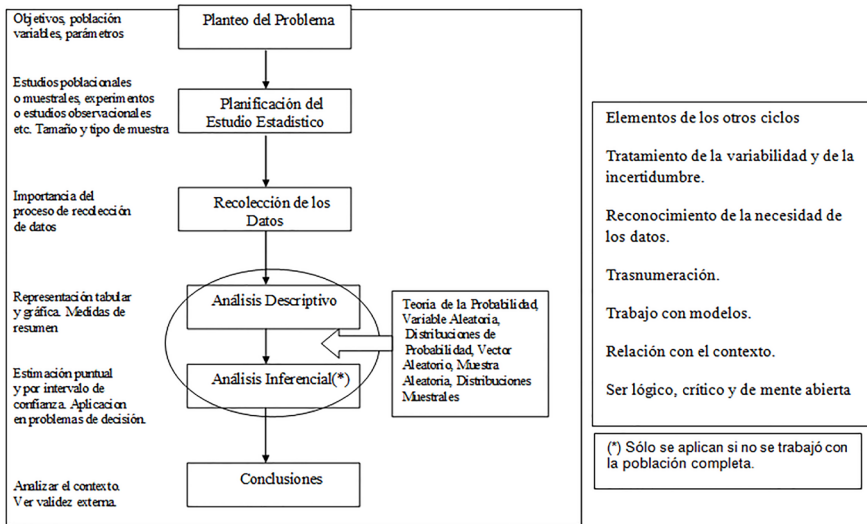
Objetivos, población variables, parámetros

Planteo del Problema

Estudios poblacionales o muestrales, experimentos o estudios observacionales etc. Tamaño y tipo de muestra

Planificación del Estudio Estadístico

Importancia del proceso de recolección de datos

Recolección de los Datos

Representación tabular y gráfica. Medidas de resumen

Análisis Descriptivo

Estimación puntual y por intervalo de confianza. Aplicacion en problemas de decisión.

Análisis Inferencial(*)

Teoria de la Probabilidad, Variable Aleatoria, Distribuciones de Probabilidad, Vector Aleatorio, Muestra Aleatoria, Distribuciones Muestrales

Analizar el contexto. Ver validez externa.

Conclusiones

Elementos de los otros ciclos

Tratamiento de la variabilidad y de la incertidumbre.

Reconocimiento de la necesidad de los datos.

Trasnumeración.

Trabajo con modelos.

Relación con el contexto.

Ser lógico, crítico y de mente abierta

(*) Sólo se aplican si no se trabajó con la población completa.